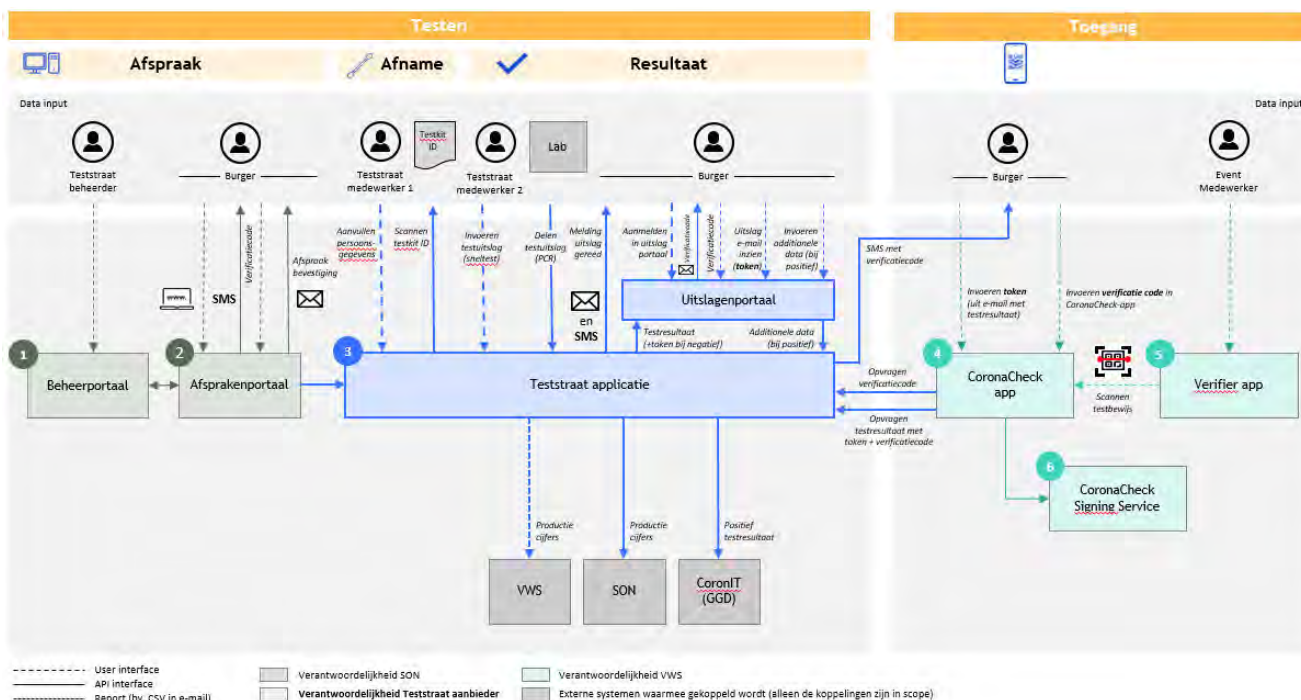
Testen

Toegang

Afspraak

Afname

Resultaat

Data input

Data input

Teststraat beheerder

Burger

Teststraat medewerker 1

Testkit ID

Teststraat medewerker 2

Lab

Burger

Burger

Event Medewerker

Verificatiecode

Afspraak bevestiging

SMS

Aanvullen persoonsgegevens

Scannen testkit ID

Invoeren testuitslag (sneltest)

Delen testuitslag (PCR)

Melding uitslag gereed

en SMS

Aanmelden in uitslag portaal

Verificatiecode

Verificatiecode

Uitslag e-mail inzien (token)

Invoeren additionele data (bij positief)

Uitslagenportaal

Testresultaat (+token bij negatief)

Additionele data (bij positief)

SMS met verificatiecode

Invoeren token (uit e-mail met testresultaat)

Invoeren verificatie code in CoronaCheck-app

1 Beheerportaal

2 Afsprakenportaal

3 Teststraat applicatie

Opvragen verificatiecode

Opvragen testresultaat met token + verificatiecode

4 CoronaCheck app

Scannen testbewijs

5 Verifier app

6 CoronaCheck Signing Service

Productie cijfers

Productie cijfers

Positief testresultaat

VWS

SON

CoronIT (GGD)

User interface

API interface

Report (bv. CSV in e-mail)

Verantwoordelijkheid SON

Verantwoordelijkheid Teststraat aanbieder

Verantwoordelijkheid VWS

Externe systemen waarmee gekoppeld wordt (alleen de koppelingen zijn in scope)